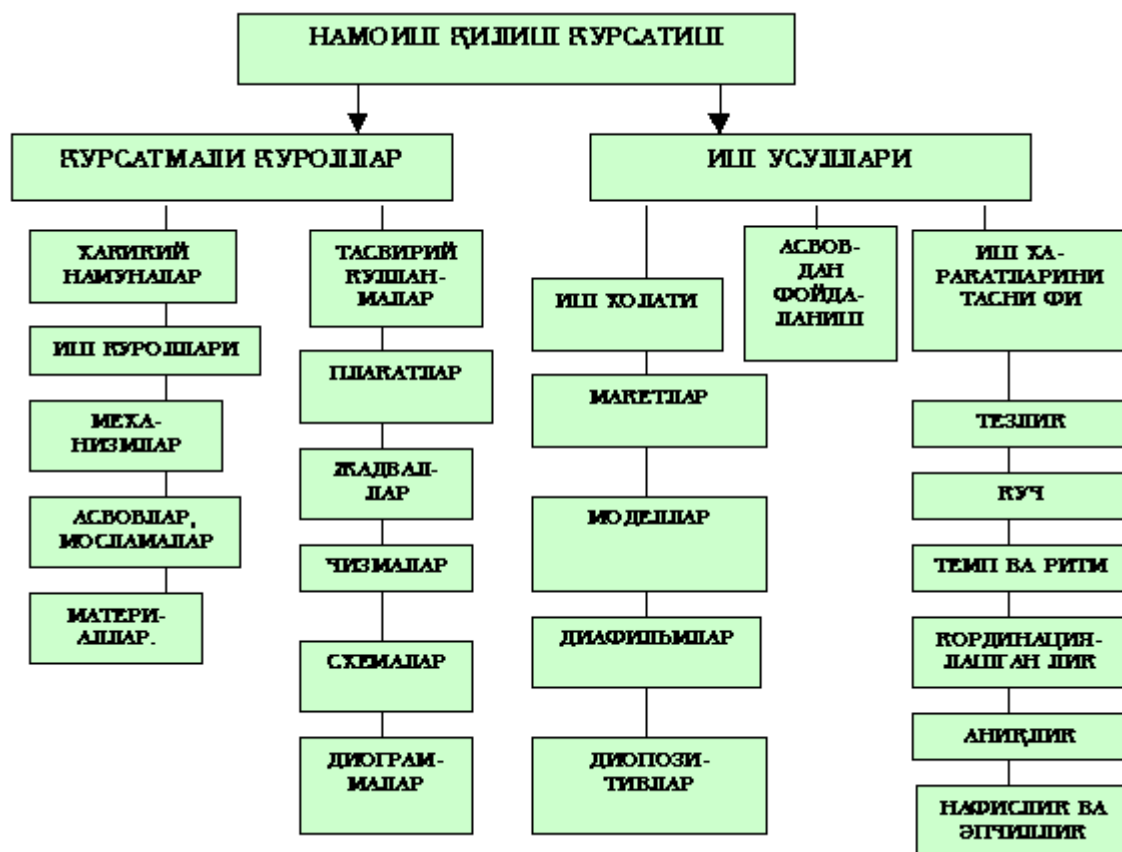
НАМОИШ ҚИЛИШ ҚУРСАТИШ

ҚУРСАТМАЛИ ҚУРОЛЛАР

ИШ УСУЛЛАРИ

ХАҚИҚИЙ НАМУНАЛАР

ИШ ҚУРОЛЛАРИ

МЕХАНИЗМЛАР

АСБОБЛАР, МОСЛАМАЛАР

МАТЕРИАЛЛАР.

ТАСВИРИЙ ҚУЛЛАНМАЛАР

ПЛАКАТЛАР

ЖАДВАЛЛАР

ЧИЗМАЛАР

СХЕМАЛАР

ДИОГРАММАЛАР

ИШ ХОЛАТИ

МАКЕТЛАР

МОДЕЛЛАР

ДИАФИЛЬМЛАР

ДИОПОЗИТИВЛАР

АСБОБДАН ФОЙДАЛАНИШ

ИШ ХАРАКАТЛАРИНИ ТАСНИФИ

ТЕЗЛИК

КУЧ

ТЕМП ВА РИТМ

КОРДИНАЦИЯЛАШГАН ЛИК

АНИҚЛИК

НАФИСЛИК ВА ЭПЧИЛЛИК